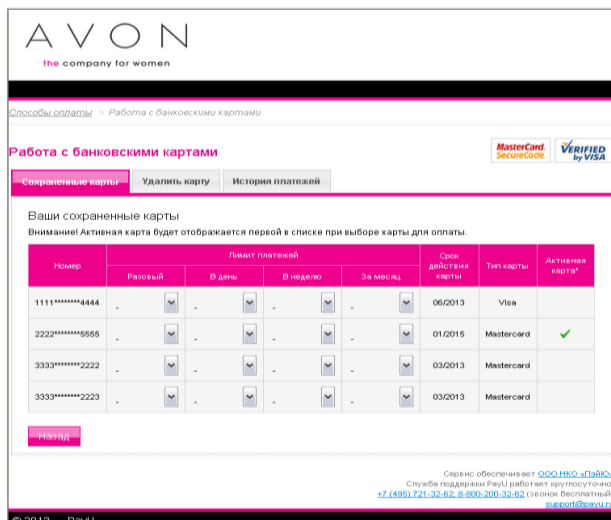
AVON
the company for women

Способы оплаты > Работа с банковскими картами

Работа с банковскими картами

MasterCard. SecureCode. VERIFIED by VISA

Сохраненные карты | Удалить карту | История платежей

Ваши сохраненные карты
Внимание! Активная карта будет отображается первой в списке при выборе карты для оплаты.

| Номер | Лимит платежей: Разовый | В день | В неделю | За месяц | Срок действия карты | Тип карты | Активная карта* |
|---|---|---|---|---|---|---|---|
| 1111********4444 | - | - | - | - | 06/2013 | Visa | |
| 2222********5555 | - | - | - | - | 01/2015 | Mastercard | ✔ |
| 3333********2222 | - | - | - | - | 03/2013 | Mastercard | |
| 3333********2223 | - | - | - | - | 03/2013 | Mastercard | |

Назад

Сервис обеспечивает ООО НКО «ПэйЮ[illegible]
Служба поддержки PayU работает круглосуточ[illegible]
+7 (495) 721-32-62, 8-800-200-32-62 (звонок бесплатный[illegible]
support@payu.r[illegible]

© 2012 PayU